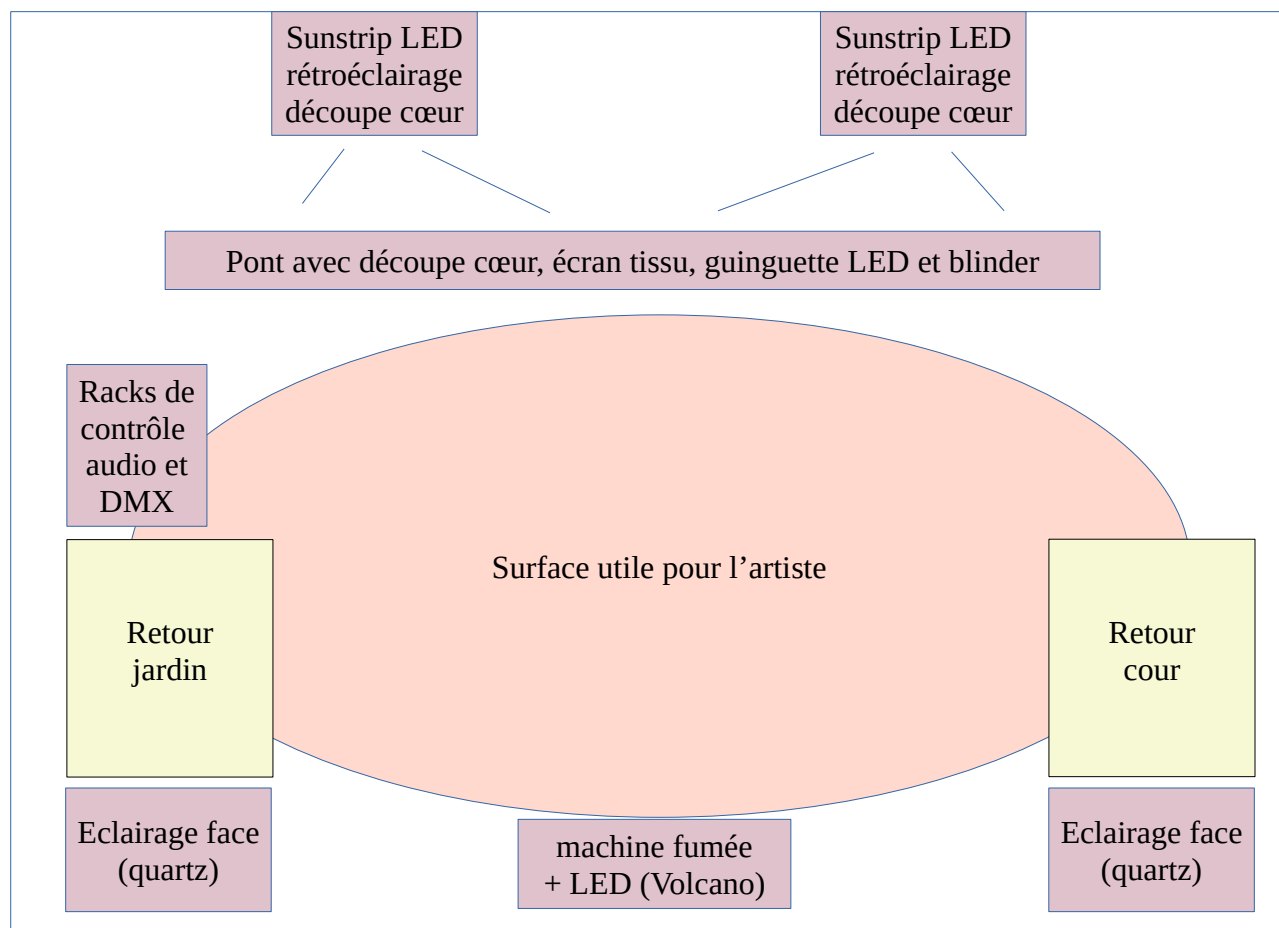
Sunstrip LED rétroéclairage découpe cœur

Sunstrip LED rétroéclairage découpe cœur

Pont avec découpe cœur, écran tissu, guinguette LED et blinder

Racks de contrôle audio et DMX

Surface utile pour l'artiste

Retour jardin

Retour cour

Eclairage face (quartz)

machine fumée + LED (Volcano)

Eclairage face (quartz)